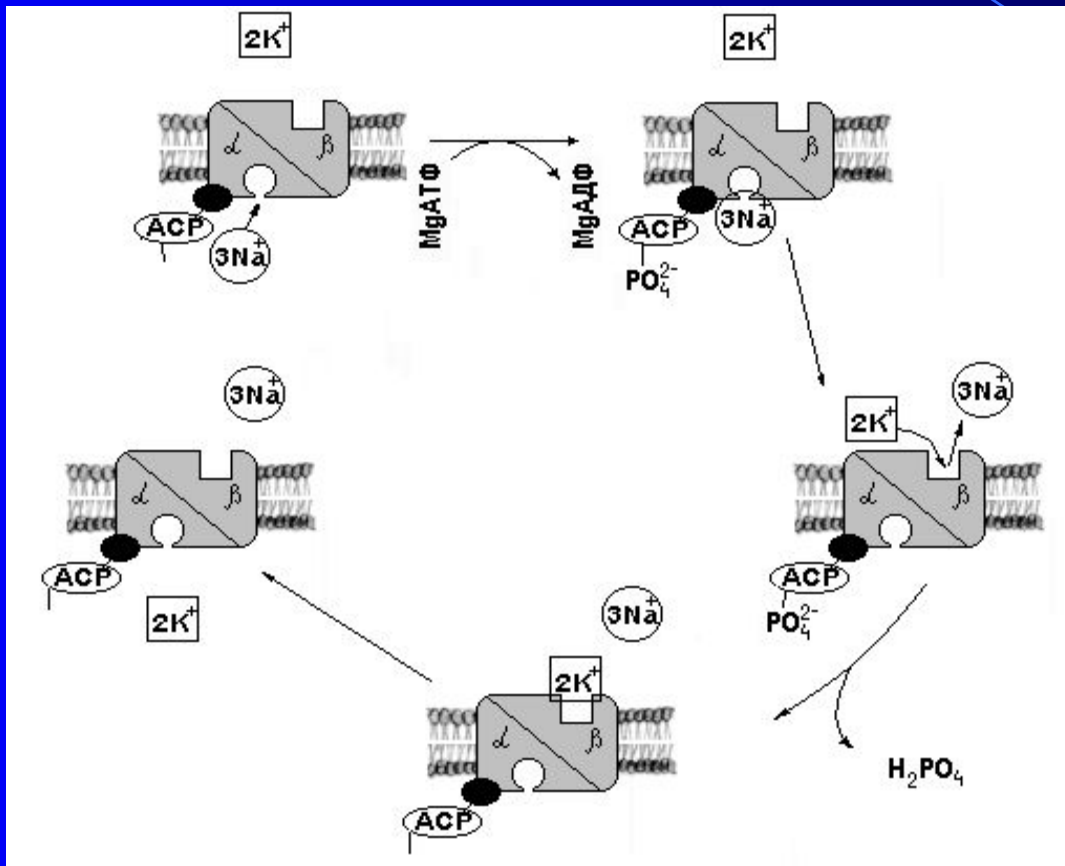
$2K^+$

$\alpha$

$\beta$

ACP

$3Na^+$

MgATФ

MgAДФ

$2K^+$

$\alpha$

$\beta$

ACP

$3Na^+$

$PO_4^{2-}$

$2K^+$

$3Na^+$

$\alpha$

$\beta$

ACP

$PO_4^{2-}$

$H_2PO_4$

$3Na^+$

$2K^+$

$\alpha$

$\beta$

ACP

$3Na^+$

$\alpha$

$\beta$

ACP

$2K^+$